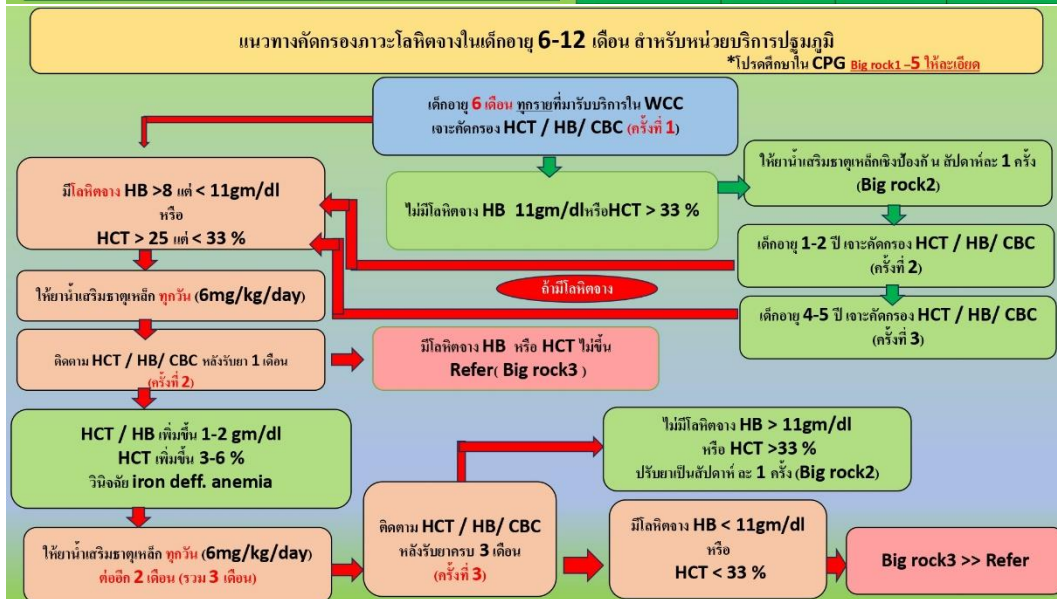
แนวทางคัดกรองภาวะโลหิตจางในเด็กอายุ 6-12 เดือน สำหรับหน่วยบริการปฐมภูมิ
*โปรดศึกษาใน CPG Big rock1 –5 ให้ละเอียด

เด็กอายุ 6 เดือน ทุกรายที่มารับบริการใน WCC
เจาะคัดกรอง HCT / HB/ CBC (ครั้งที่ 1)

มีโลหิตจาง HB >8 แต่ < 11gm/dl
หรือ
HCT > 25 แต่ < 33 %

ไม่มีโลหิตจาง HB 11gm/dlหรือHCT > 33 %

ให้ยาน้ำเสริมธาตุเหล็กเชิงป้องกัน สัปดาห์ละ 1 ครั้ง (Big rock2)

เด็กอายุ 1-2 ปี เจาะคัดกรอง HCT / HB/ CBC (ครั้งที่ 2)

ให้ยาน้ำเสริมธาตุเหล็ก ทุกวัน (6mg/kg/day)

ถ้ามีโลหิตจาง

เด็กอายุ 4-5 ปี เจาะคัดกรอง HCT / HB/ CBC (ครั้งที่ 3)

ติดตาม HCT / HB/ CBC หลังรับยา 1 เดือน (ครั้งที่ 2)

มีโลหิตจาง HB หรือ HCT ไม่ขึ้น
Refer( Big rock3 )

HCT / HB เพิ่มขึ้น 1-2 gm/dl
HCT เพิ่มขึ้น 3-6 %
วินิจฉัย iron deff. anemia

ไม่มีโลหิตจาง HB > 11gm/dl
หรือ HCT >33 %
ปรับยาเป็นสัปดาห์ ละ 1 ครั้ง (Big rock2)

ให้ยาน้ำเสริมธาตุเหล็ก ทุกวัน (6mg/kg/day)
ต่ออีก 2 เดือน (รวม 3 เดือน)

ติดตาม HCT / HB/ CBC
หลังรับยาครบ 3 เดือน
(ครั้งที่ 3)

มีโลหิตจาง HB < 11gm/dl
หรือ
HCT < 33 %

Big rock3 >> Refer